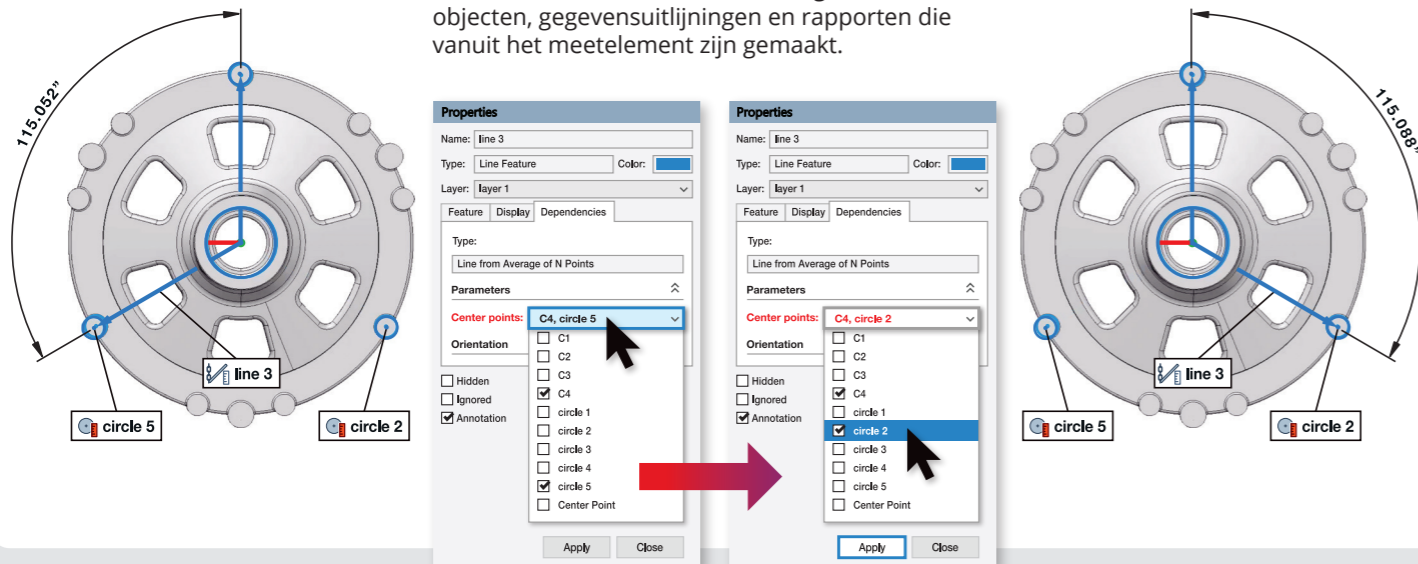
objecten, gegevensuitlijningen en rapporten die vanuit het meetelement zijn gemaakt.

115.052"

line 3

circle 5

circle 2

Properties

Name: line 3

Type: Line Feature Color:

Layer: layer 1

Feature Display Dependencies

Type:

Line from Average of N Points

Parameters

Center points: C4, circle 5

Orientation

C1
C2
C3
C4
circle 1
circle 2
circle 3
circle 4
circle 5
Center Point

Hidden
Ignored
Annotation

Apply Close

Properties

Name: line 3

Type: Line Feature Color:

Layer: layer 1

Feature Display Dependencies

Type:

Line from Average of N Points

Parameters

Center points: C4, circle 2

Orientation

C1
C2
C3
C4
circle 1
circle 2
circle 3
circle 4
circle 5
Center Point

Hidden
Ignored
Annotation

Apply Close

115.088"

line 3

circle 5

circle 2